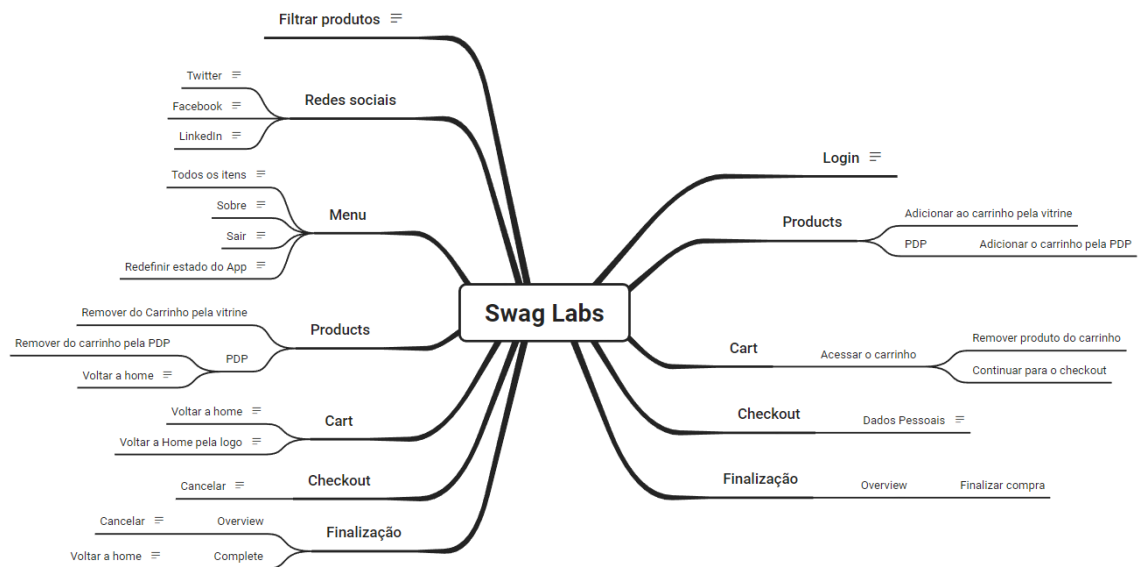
Swag Labs

Filtrar produtos

Redes sociais
Twitter
Facebook
LinkedIn

Menu
Todos os itens
Sobre
Sair
Redefinir estado do App

Products
Remover do Carrinho pela vitrine
PDP
Remover do carrinho pela PDP
Voltar a home

Cart
Voltar a home
Voltar a Home pela logo

Checkout
Cancelar

Finalização
Overview
Cancelar
Complete
Voltar a home

Login

Products
Adicionar ao carrinho pela vitrine
PDP
Adicionar o carrinho pela PDP

Cart
Acessar o carrinho
Remover produto do carrinho
Continuar para o checkout

Checkout
Dados Pessoais

Finalização
Overview
Finalizar compra